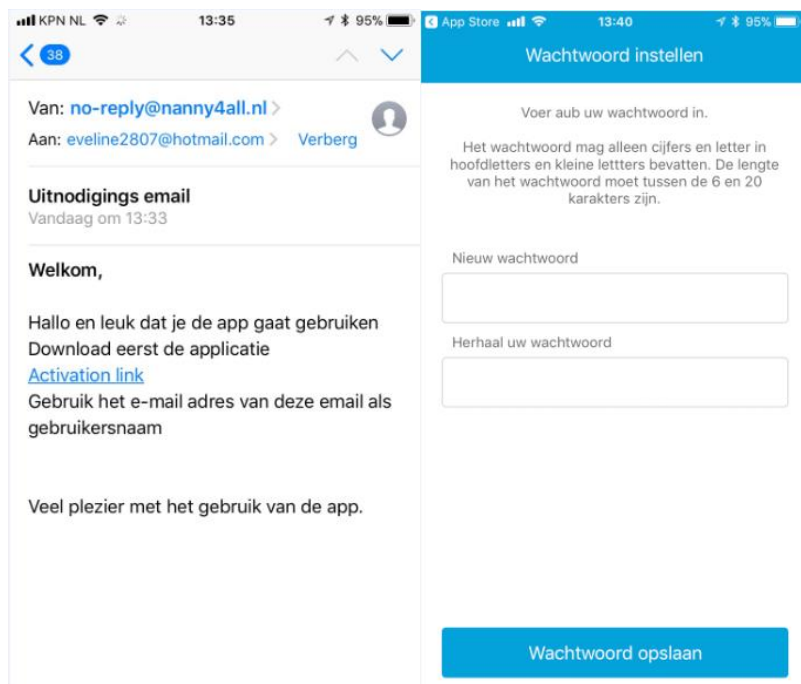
KPN NL 13:35 95%

38

Van: no-reply@nanny4all.nl >

Aan: eveline2807@hotmail.com > Verberg

Uitnodigings email
Vandaag om 13:33

Welkom,

Hallo en leuk dat je de app gaat gebruiken
Download eerst de applicatie
Activation link
Gebruik het e-mail adres van deze email als gebruikersnaam

Veel plezier met het gebruik van de app.

App Store 13:40 95%

Wachtwoord instellen

Voer aub uw wachtwoord in.

Het wachtwoord mag alleen cijfers en letter in hoofdletters en kleine lettters bevatten. De lengte van het wachtwoord moet tussen de 6 en 20 karakters zijn.

Nieuw wachtwoord

Herhaal uw wachtwoord

Wachtwoord opslaan